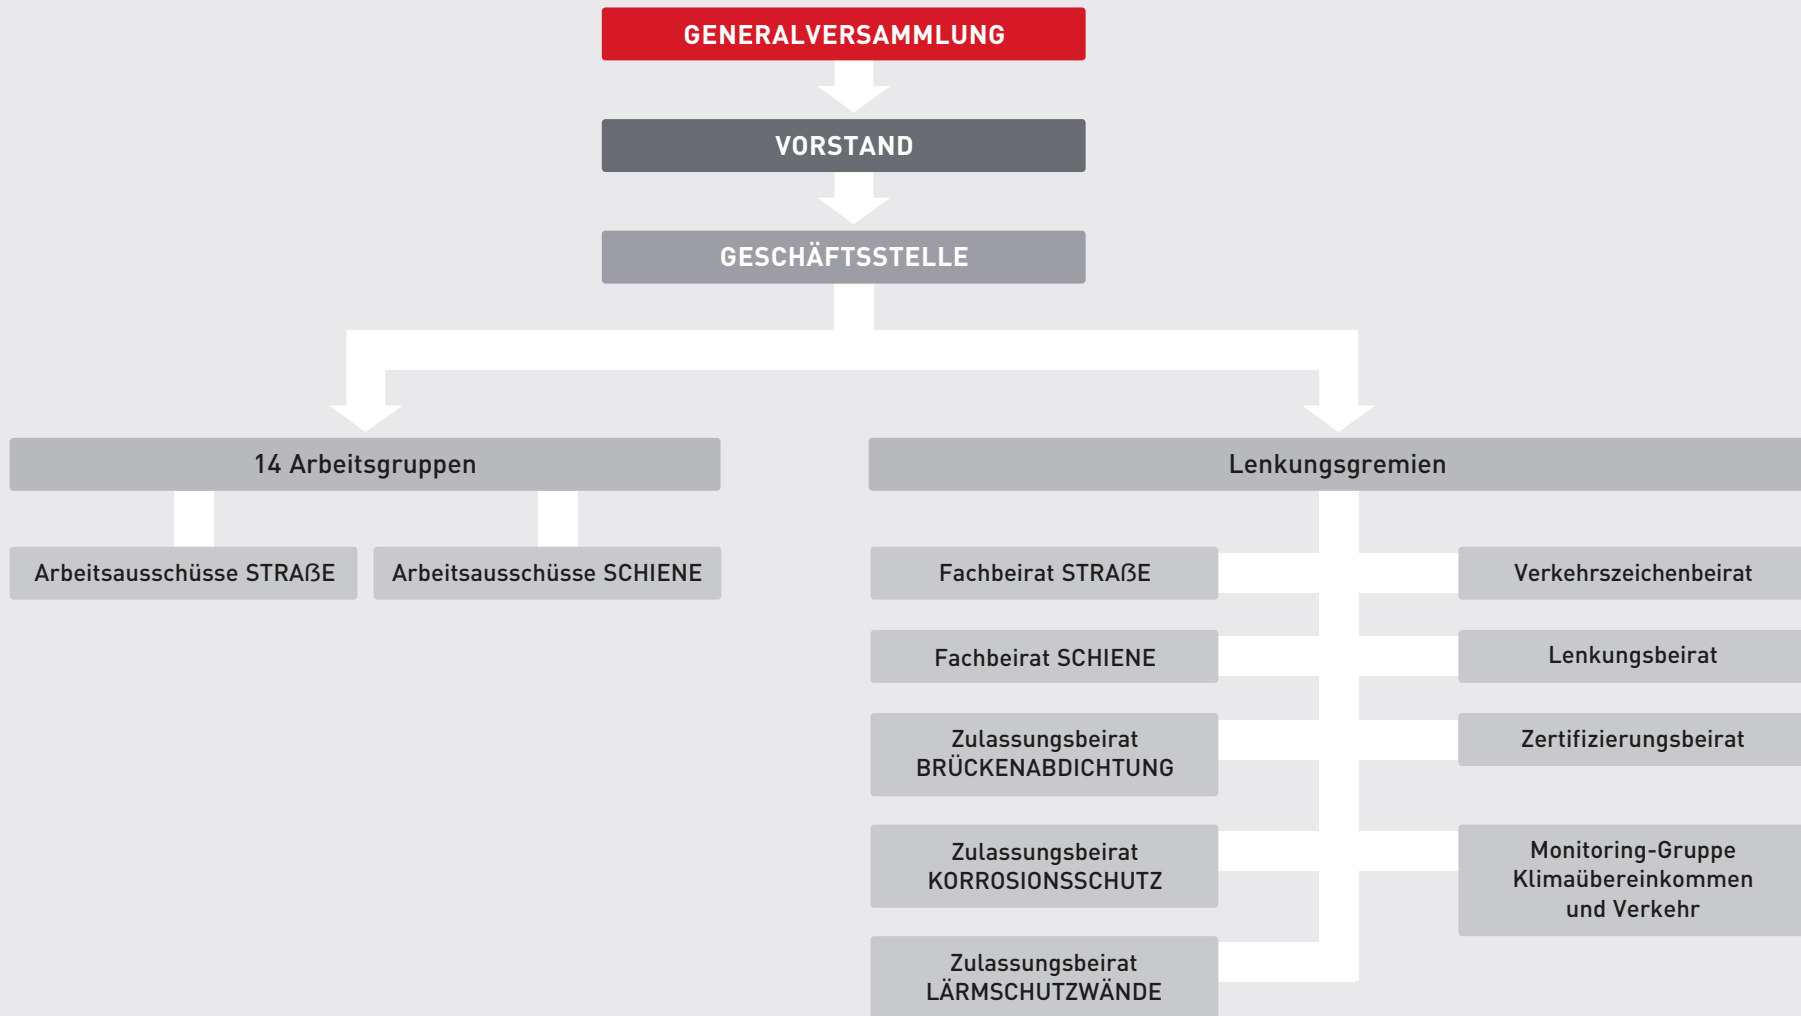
GENERALVERSAMMLUNG

VORSTAND

GESCHÄFTSSTELLE

14 Arbeitsgruppen

Arbeitsausschüsse STRAßE

Arbeitsausschüsse SCHIENE

Lenkungsgremien

Fachbeirat STRAßE

Fachbeirat SCHIENE

Zulassungsbeirat BRÜCKENABDICHTUNG

Zulassungsbeirat KORROSIONSSCHUTZ

Zulassungsbeirat LÄRMSCHUTZWÄNDE

Verkehrszeichenbeirat

Lenkungsbeirat

Zertifizierungsbeirat

Monitoring-Gruppe Klimaübereinkommen und Verkehr